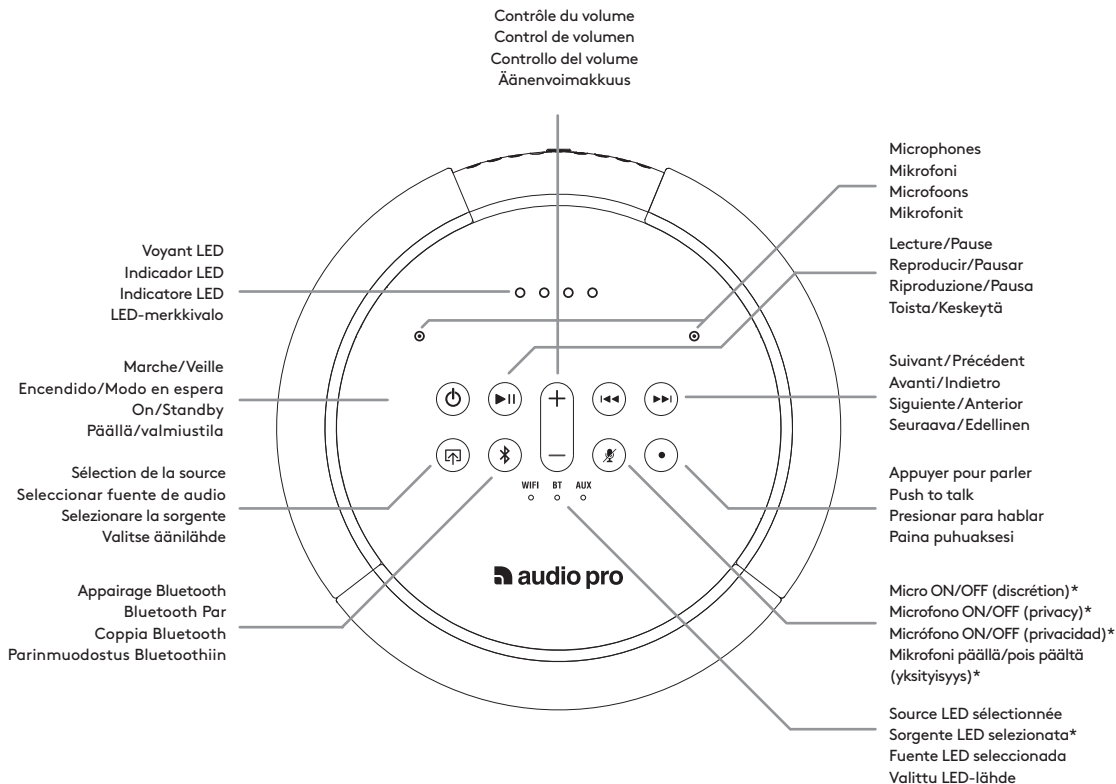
Contrôle du volume
Control de volumen
Controllo del volume
Äänenvoimakkuus

Microphones
Mikrofoni
Microfoons
Mikrofonit

Lecture/Pause
Reproducir/Pausar
Riproduzione/Pausa
Toista/Keskeytä

Voyant LED
Indicador LED
Indicatore LED
LED-merkkivalo

Marche/Veille
Encendido/Modo en espera
On/Standby
Päällä/valmiustila

Suivant/Précédent
Avanti/Indietro
Siguiente/Anterior
Seuraava/Edellinen

Sélection de la source
Seleccionar fuente de audio
Selezionare la sorgente
Valitse äänilähde

WIFI BT AUX

Appuyer pour parler
Push to talk
Presionar para hablar
Paina puhuaksesi

audio pro

Appairage Bluetooth
Bluetooth Par
Coppia Bluetooth
Parinmuodostus Bluetoothiin

Micro ON/OFF (discrétion)*
Microfono ON/OFF (privacy)*
Micrófono ON/OFF (privacidad)*
Mikrofoni päällä/pois päältä (yksityisyys)*

Source LED sélectionnée
Sorgente LED selezionata*
Fuente LED seleccionada
Valittu LED-lähde